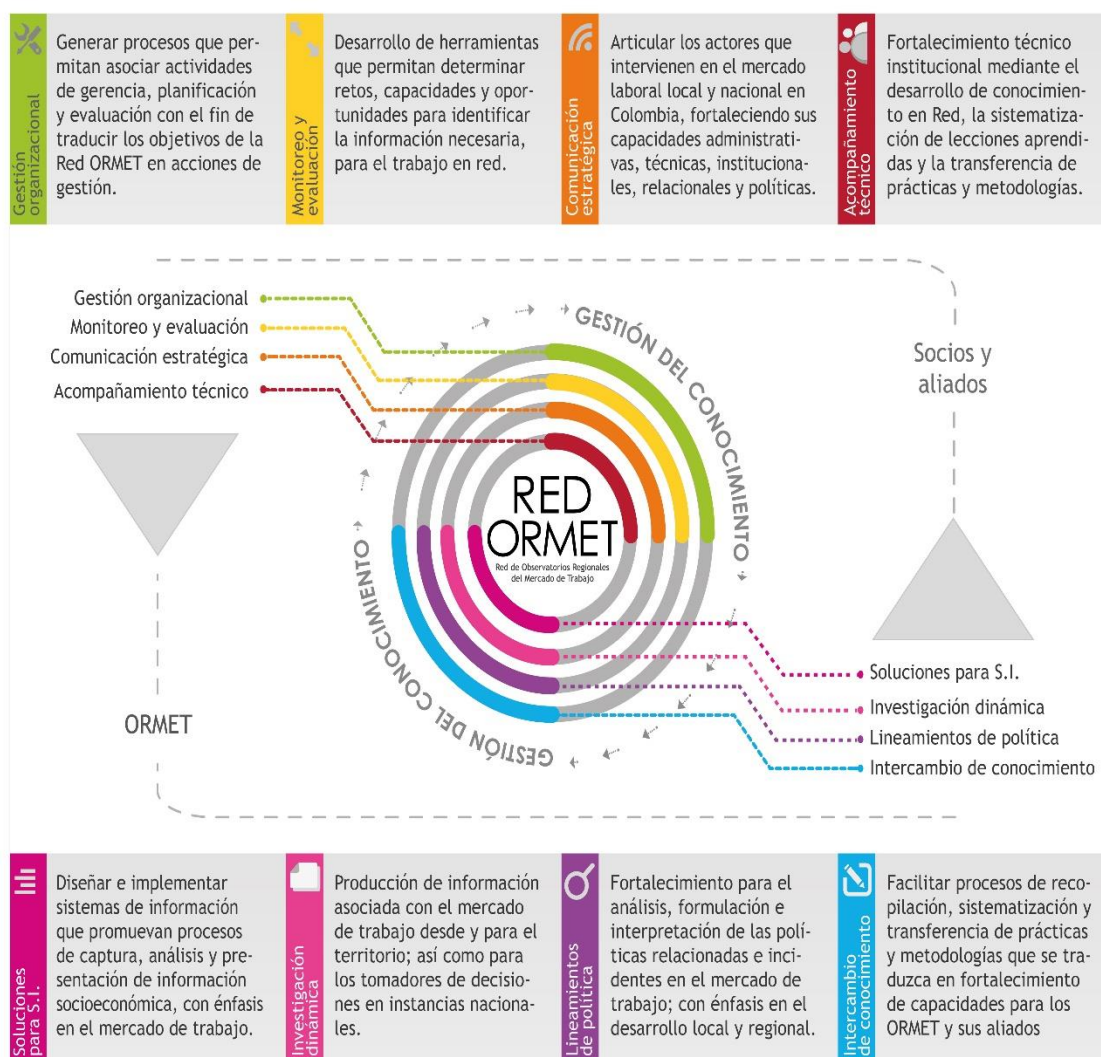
Gestión organizacional

Generar procesos que permitan asociar actividades de gerencia, planificación y evaluación con el fin de traducir los objetivos de la Red ORMET en acciones de gestión.

Monitoreo y evaluación

Desarrollo de herramientas que permitan determinar retos, capacidades y oportunidades para identificar la información necesaria, para el trabajo en red.

Comunicación estratégica

Articular los actores que intervienen en el mercado laboral local y nacional en Colombia, fortaleciendo sus capacidades administrativas, técnicas, institucionales, relacionales y políticas.

Acompañamiento técnico

Fortalecimiento técnico institucional mediante el desarrollo de conocimiento en Red, la sistematización de lecciones aprendidas y la transferencia de prácticas y metodologías.

Gestión organizacional
Monitoreo y evaluación
Comunicación estratégica
Acompañamiento técnico

GESTIÓN DEL CONOCIMIENTO

Socios y aliados

RED ORMET
Red de Observatorios Regionales del Mercado de Trabajo

GESTIÓN DEL CONOCIMIENTO

ORMET

Soluciones para S.I.
Investigación dinámica
Lineamientos de política
Intercambio de conocimiento

Soluciones para S.I.

Diseñar e implementar sistemas de información que promuevan procesos de captura, análisis y presentación de información socioeconómica, con énfasis en el mercado de trabajo.

Investigación dinámica

Producción de información asociada con el mercado de trabajo desde y para el territorio; así como para los tomadores de decisiones en instancias nacionales.

Lineamientos de política

Fortalecimiento para el análisis, formulación e interpretación de las políticas relacionadas e incidentes en el mercado de trabajo; con énfasis en el desarrollo local y regional.

Intercambio de conocimiento

Facilitar procesos de recopilación, sistematización y transferencia de prácticas y metodologías que se traduzca en fortalecimiento de capacidades para los ORMET y sus aliados